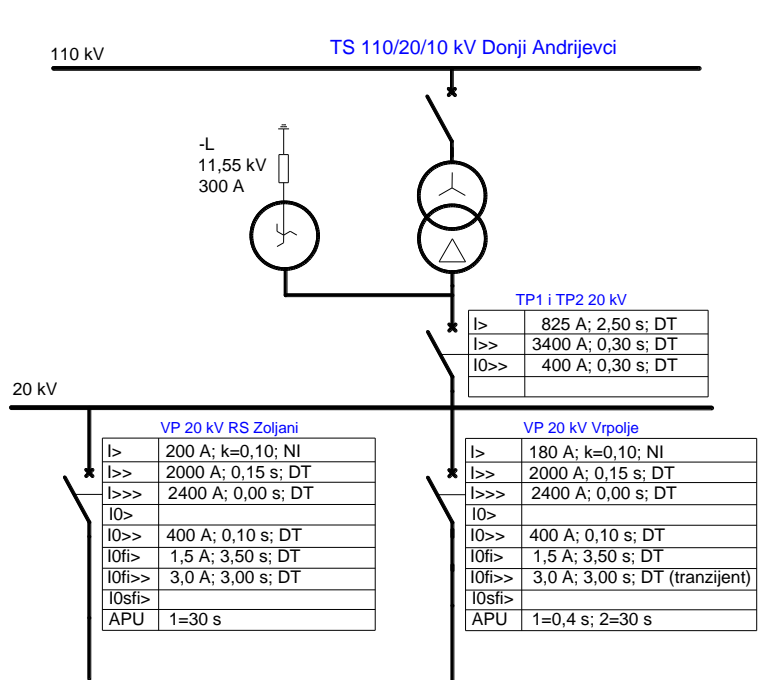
110 kV

TS 110/20/10 kV Donji Andrijevci

-L
11,55 kV
300 A

TP1 i TP2 20 kV

| | |
|---|---|
| I> | 825 A; 2,50 s; DT |
| I>> | 3400 A; 0,30 s; DT |
| I0>> | 400 A; 0,30 s; DT |
| | |

20 kV

VP 20 kV RS Zoljani

| | |
|---|---|
| I> | 200 A; k=0,10; NI |
| I>> | 2000 A; 0,15 s; DT |
| I>>> | 2400 A; 0,00 s; DT |
| I0> | |
| I0>> | 400 A; 0,10 s; DT |
| I0fi> | 1,5 A; 3,50 s; DT |
| I0fi>> | 3,0 A; 3,00 s; DT |
| I0sfi> | |
| APU | 1=30 s |

VP 20 kV Vrpolje

| | |
|---|---|
| I> | 180 A; k=0,10; NI |
| I>> | 2000 A; 0,15 s; DT |
| I>>> | 2400 A; 0,00 s; DT |
| I0> | |
| I0>> | 400 A; 0,10 s; DT |
| I0fi> | 1,5 A; 3,50 s; DT |
| I0fi>> | 3,0 A; 3,00 s; DT (tranzijent) |
| I0sfi> | |
| APU | 1=0,4 s; 2=30 s |